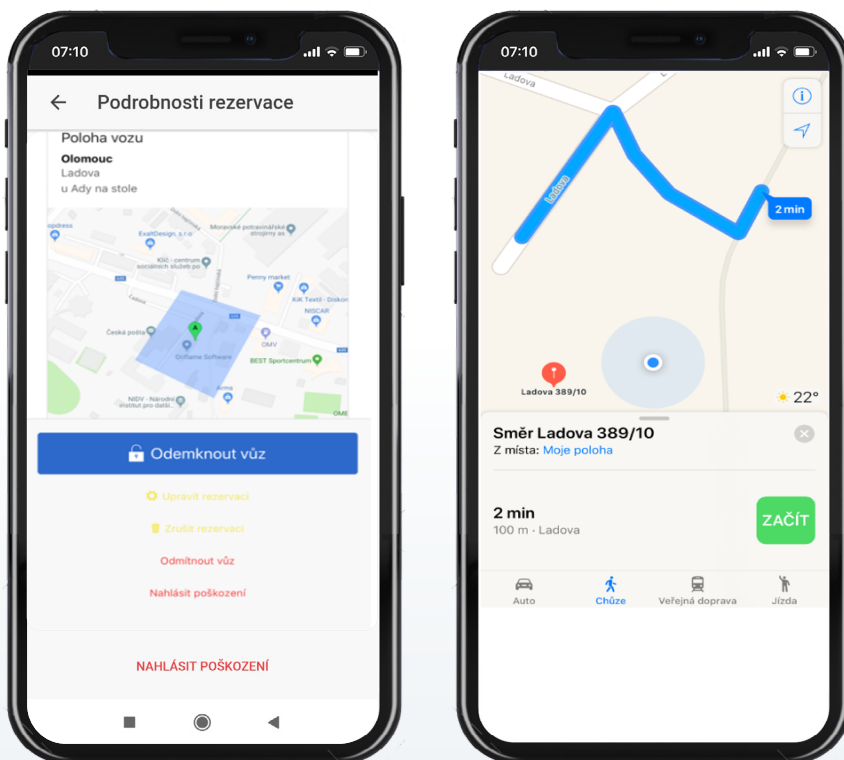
07:10

Podrobnosti rezervace

Poloha vozu

Olomouc
Ladova
u Ady na stole

ExaltDesign, s.r.o.
Moravské potravinářské strojírny as
Klíč - centrum sociálních služeb pro
Penny market
KiK Textil - Diskont
Ladova
Česká pošta
OMV
NISCAR
Oriflame Software
BEST Sportcentrum
Arma
NIDV - Národní institut pro další...
OMS

Odemknout vůz

Upravit rezervaci

Zrušit rezervaci

Odmítnout vůz

Nahlásit poškození

NAHLÁSIT POŠKOZENÍ

07:10

Ladova
Ladova
2 min
Ladova 389/10
22°

Směr Ladova 389/10
Z místa: Moje poloha

2 min
100 m · Ladova

ZAČÍT

Auto
Chůze
Veřejná doprava
Jízda